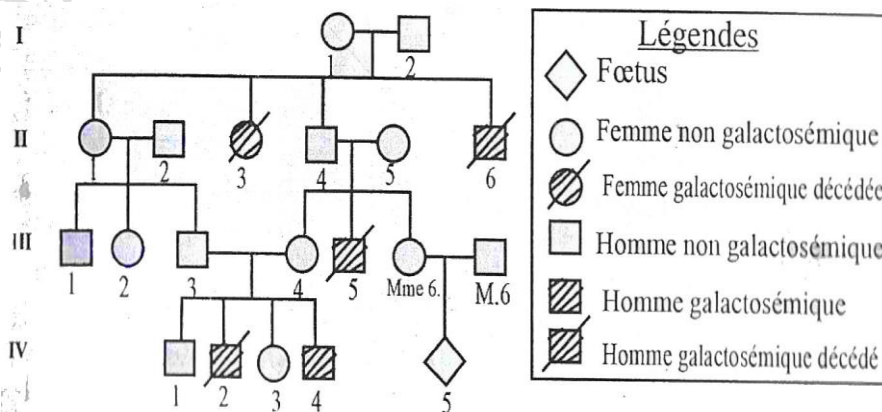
I
1 2

II
1 2 3 4 5 6

III
1 2 3 4 5 Mme 6. M.6

IV
1 2 3 4 5

Légendes
Fœtus
Femme non galactosémique
Femme galactosémique décédée
Homme non galactosémique
Homme galactosémique
Homme galactosémique décédé